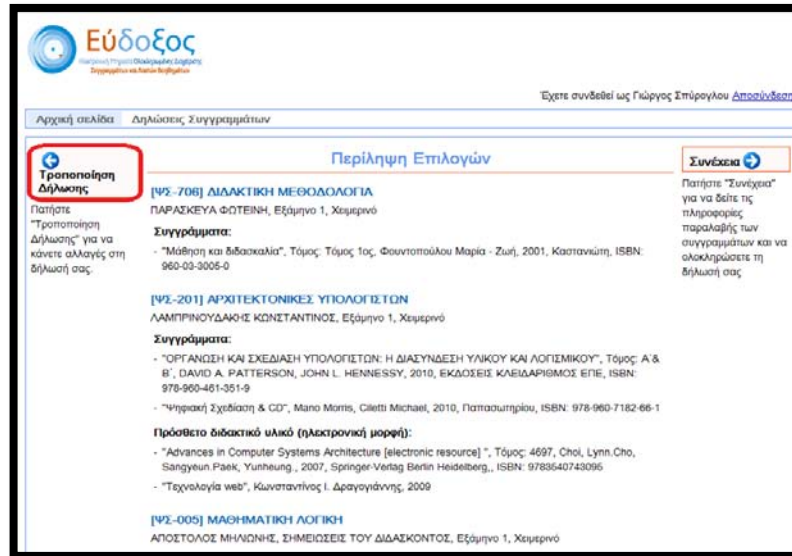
Εύδοξος
Ηλεκτρονική Υπηρεσία Ολοκληρωμένης Διαχείρισης Συγγραμμάτων και λοιπών Βοηθημάτων

Έχετε συνδεθεί ως Γιώργος Σπύρογλου Αποσύνδεση

Αρχική σελίδα Δηλώσεις Συγγραμμάτων

Τροποποίηση Δήλωσης

Πατήστε "Τροποποίηση Δήλωσης" για να κάνετε αλλαγές στη δήλωσή σας.

Περίληψη Επιλογών

[ΨΣ-706] ΔΙΔΑΚΤΙΚΗ ΜΕΘΟΔΟΛΟΓΙΑ
ΠΑΡΑΣΚΕΥΑ ΦΩΤΕΙΝΗ, Εξάμηνο 1, Χειμερινό

Συγγράμματα:
- "Μάθηση και διδασκαλία", Τόμος: Τόμος 1ος, Φουντοπούλου Μαρία - Ζωή, 2001, Καστανιώτη, ISBN: 960-03-3005-0

[ΨΣ-201] ΑΡΧΙΤΕΚΤΟΝΙΚΕΣ ΥΠΟΛΟΓΙΣΤΩΝ
ΛΑΜΠΡΙΝΟΥΔΑΚΗΣ ΚΩΝΣΤΑΝΤΙΝΟΣ, Εξάμηνο 1, Χειμερινό

Συγγράμματα:
- "ΟΡΓΑΝΩΣΗ ΚΑΙ ΣΧΕΔΙΑΣΗ ΥΠΟΛΟΓΙΣΤΩΝ: Η ΔΙΑΣΥΝΔΕΣΗ ΥΛΙΚΟΥ ΚΑΙ ΛΟΓΙΣΜΙΚΟΥ", Τόμος: Α' & Β', DAVID A. PATTERSON, JOHN L. HENNESSY, 2010, ΕΚΔΟΣΕΙΣ ΚΛΕΙΔΑΡΙΘΜΟΣ ΕΠΕ, ISBN: 978-960-461-351-9
- "Ψηφιακή Σχεδίαση & CD", Mano Morris, Ciletti Michael, 2010, Παπασωτηρίου, ISBN: 978-960-7182-66-1

Πρόσθετο διδακτικό υλικό (ηλεκτρονική μορφή):
- "Advances in Computer Systems Architecture [electronic resource] ", Τόμος: 4697, Choi, Lynn.Cho, Sangyeun.Paek, Yunheung., 2007, Springer-Verlag Berlin Heidelberg,, ISBN: 9783540743096
- "Τεχνολογία web", Κωνσταντίνος Ι. Δραγογιάννης, 2009

[ΨΣ-005] ΜΑΘΗΜΑΤΙΚΗ ΛΟΓΙΚΗ
ΑΠΟΣΤΟΛΟΣ ΜΗΛΙΩΝΗΣ, ΣΗΜΕΙΩΣΕΙΣ ΤΟΥ ΔΙΔΑΣΚΟΝΤΟΣ, Εξάμηνο 1, Χειμερινό

Συνέχεια

Πατήστε "Συνέχεια" για να δείτε τις πληροφορίες παραλαβής των συγγραμμάτων και να ολοκληρώσετε τη δήλωσή σας